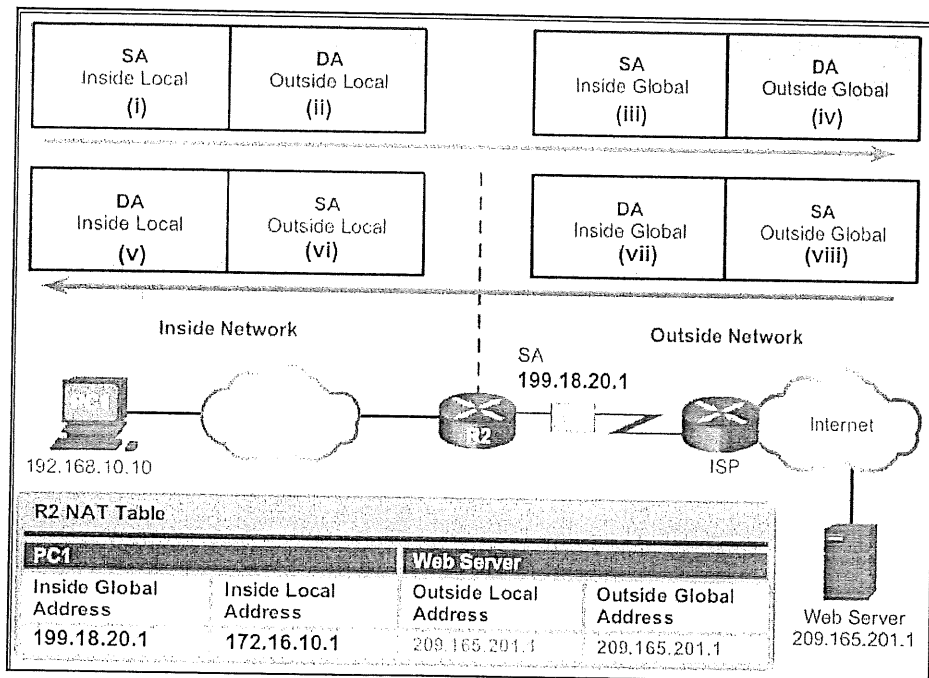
| SA Inside Local (i) | DA Outside Local (ii) |
|---|---|

| SA Inside Global (iii) | DA Outside Global (iv) |
|---|---|

| DA Inside Local (v) | SA Outside Local (vi) |
|---|---|

| DA Inside Global (vii) | SA Outside Global (viii) |
|---|---|

Inside Network

Outside Network

SA
199.18.20.1

PC1

192.168.10.10

R2

ISP

Internet

Web Server
209.165.201.1

R2 NAT Table

| PC1 | | Web Server | |
|---|---|---|---|
| Inside Global Address | Inside Local Address | Outside Local Address | Outside Global Address |
| 199.18.20.1 | 172.16.10.1 | 209.165.201.1 | 209.165.201.1 |